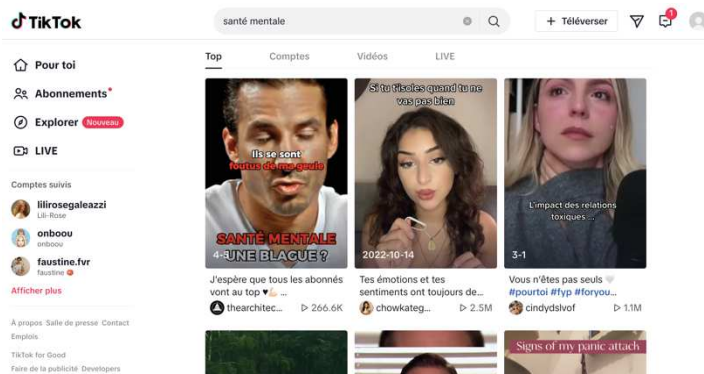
TikTok

santé mentale

+ Téléverser

1

Pour toi

Abonnements

Explorer Nouveau

LIVE

Comptes suivis

lilirosegaleazzi
Lili-Rose

onboou
onboou

faustine.fvr
faustine

Afficher plus

À propos Salle de presse Contact Emplois

TikTok for Good

Faire de la publicité Developers

Top Comptes Vidéos LIVE

Ils se sont foutus de ma gueule

SANTÉ MENTALE UNE BLAGUE ?

4-

J'espère que tous les abonnés vont au top ♥ ...

thearchitec... 266.6K

Si tu t'isoles quand tu ne vas pas bien

2022-10-14

Tes émotions et tes sentiments ont toujours de...

chowkateg... 2.5M

L'impact des relations toxiques ...

3-1

Vous n'êtes pas seuls 🤍 #pourtoi #fyp #foryou...

cindydslvof 1.1M

Signs of my panic attach